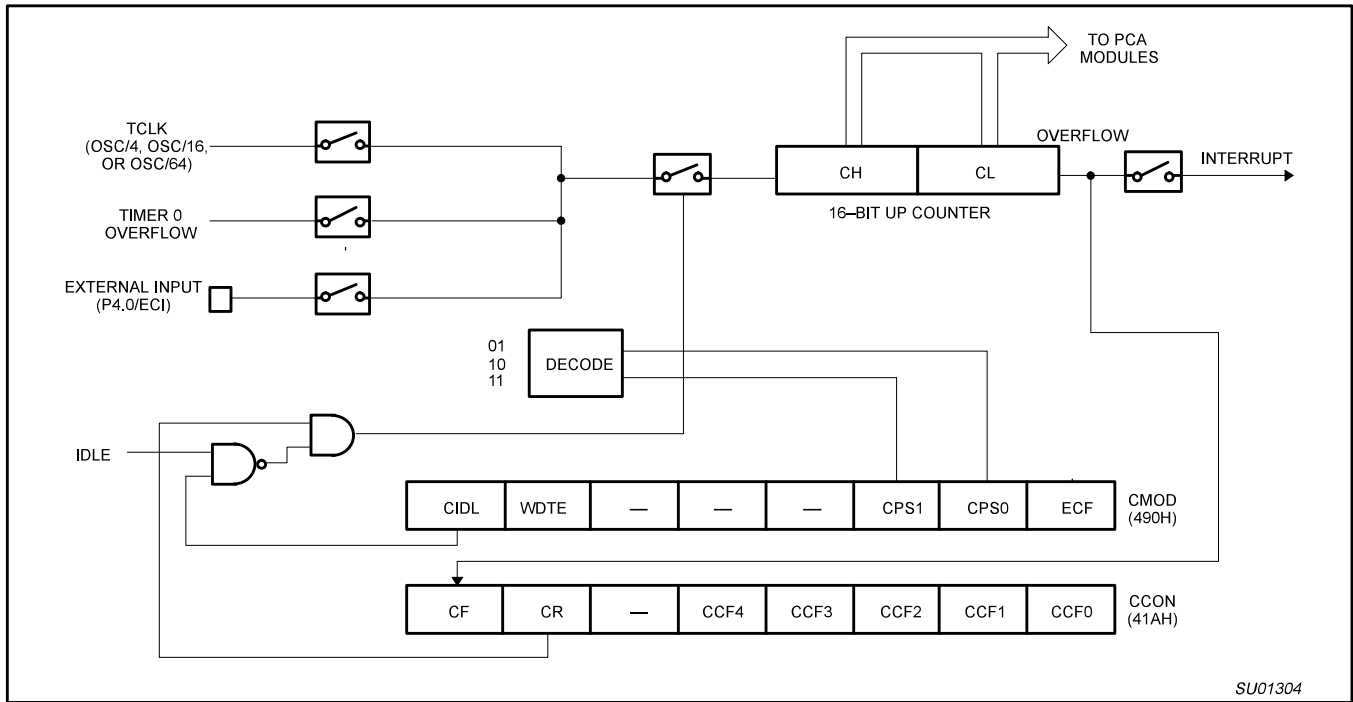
TO PCA MODULES

TCLK (OSC/4, OSC/16, OR OSC/64)

TIMER 0 OVERFLOW

EXTERNAL INPUT (P4.0/ECI)

CH

CL

16–BIT UP COUNTER

OVERFLOW

INTERRUPT

01
10
11

DECODE

IDLE

| CIDL | WDTE | — | — | — | CPS1 | CPS0 | ECF |
|---|---|---|---|---|---|---|---|

CMOD (490H)

| CF | CR | — | CCF4 | CCF3 | CCF2 | CCF1 | CCF0 |
|---|---|---|---|---|---|---|---|

CCON (41AH)

SU01304